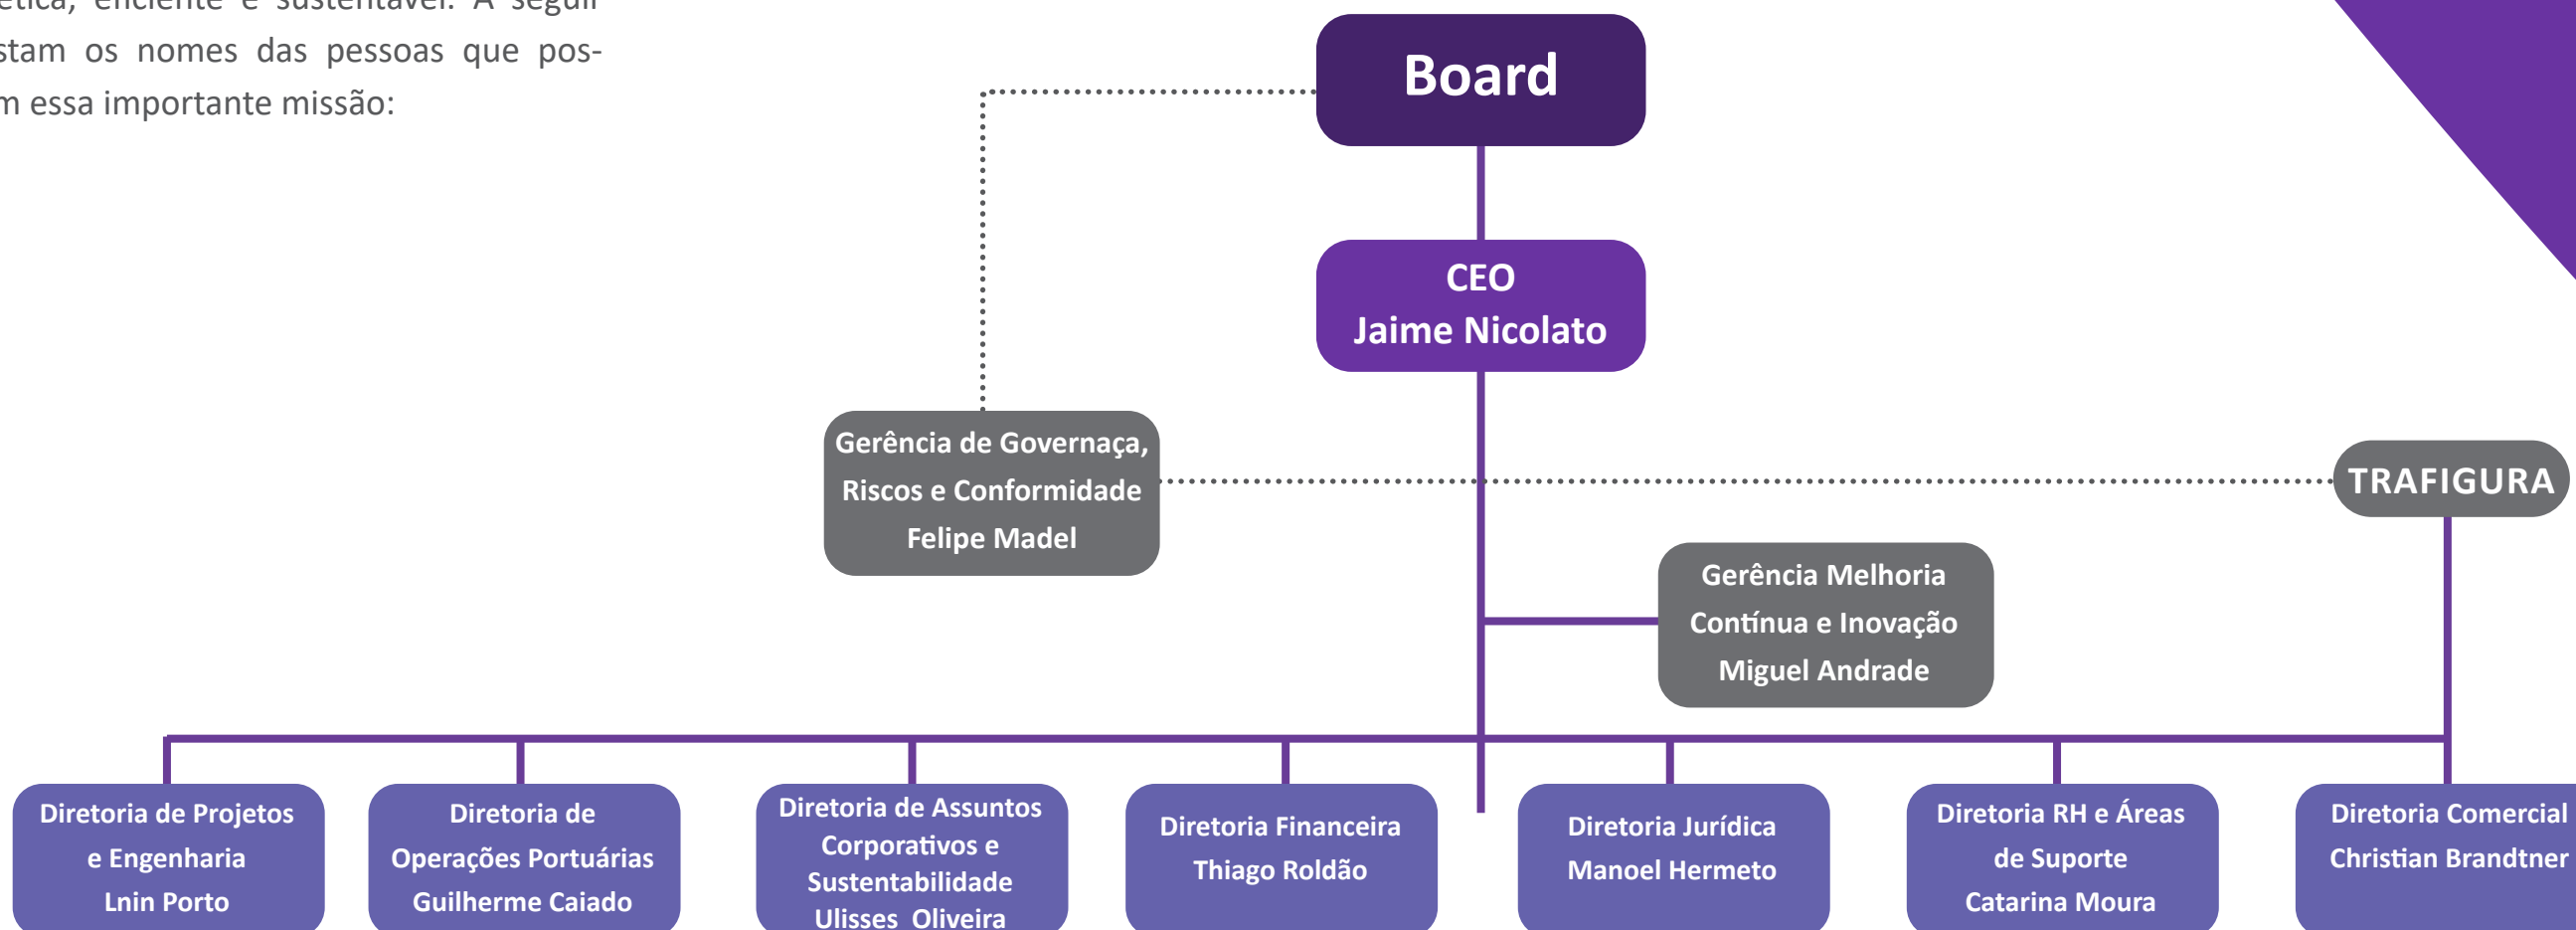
ética, eficiente e sustentável. A seguir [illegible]stam os nomes das pessoas que pos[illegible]m essa importante missão:

Board

CEO
Jaime Nicolato

Gerência de Governança, Riscos e Conformidade
Felipe Madel

TRAFIGURA

Gerência Melhoria Contínua e Inovação
Miguel Andrade

Diretoria de Projetos e Engenharia
Lnin Porto

Diretoria de Operações Portuárias
Guilherme Caiado

Diretoria de Assuntos Corporativos e Sustentabilidade
Ulisses Oliveira

Diretoria Financeira
Thiago Roldão

Diretoria Jurídica
Manoel Hermeto

Diretoria RH e Áreas de Suporte
Catarina Moura

Diretoria Comercial
Christian Brandtner